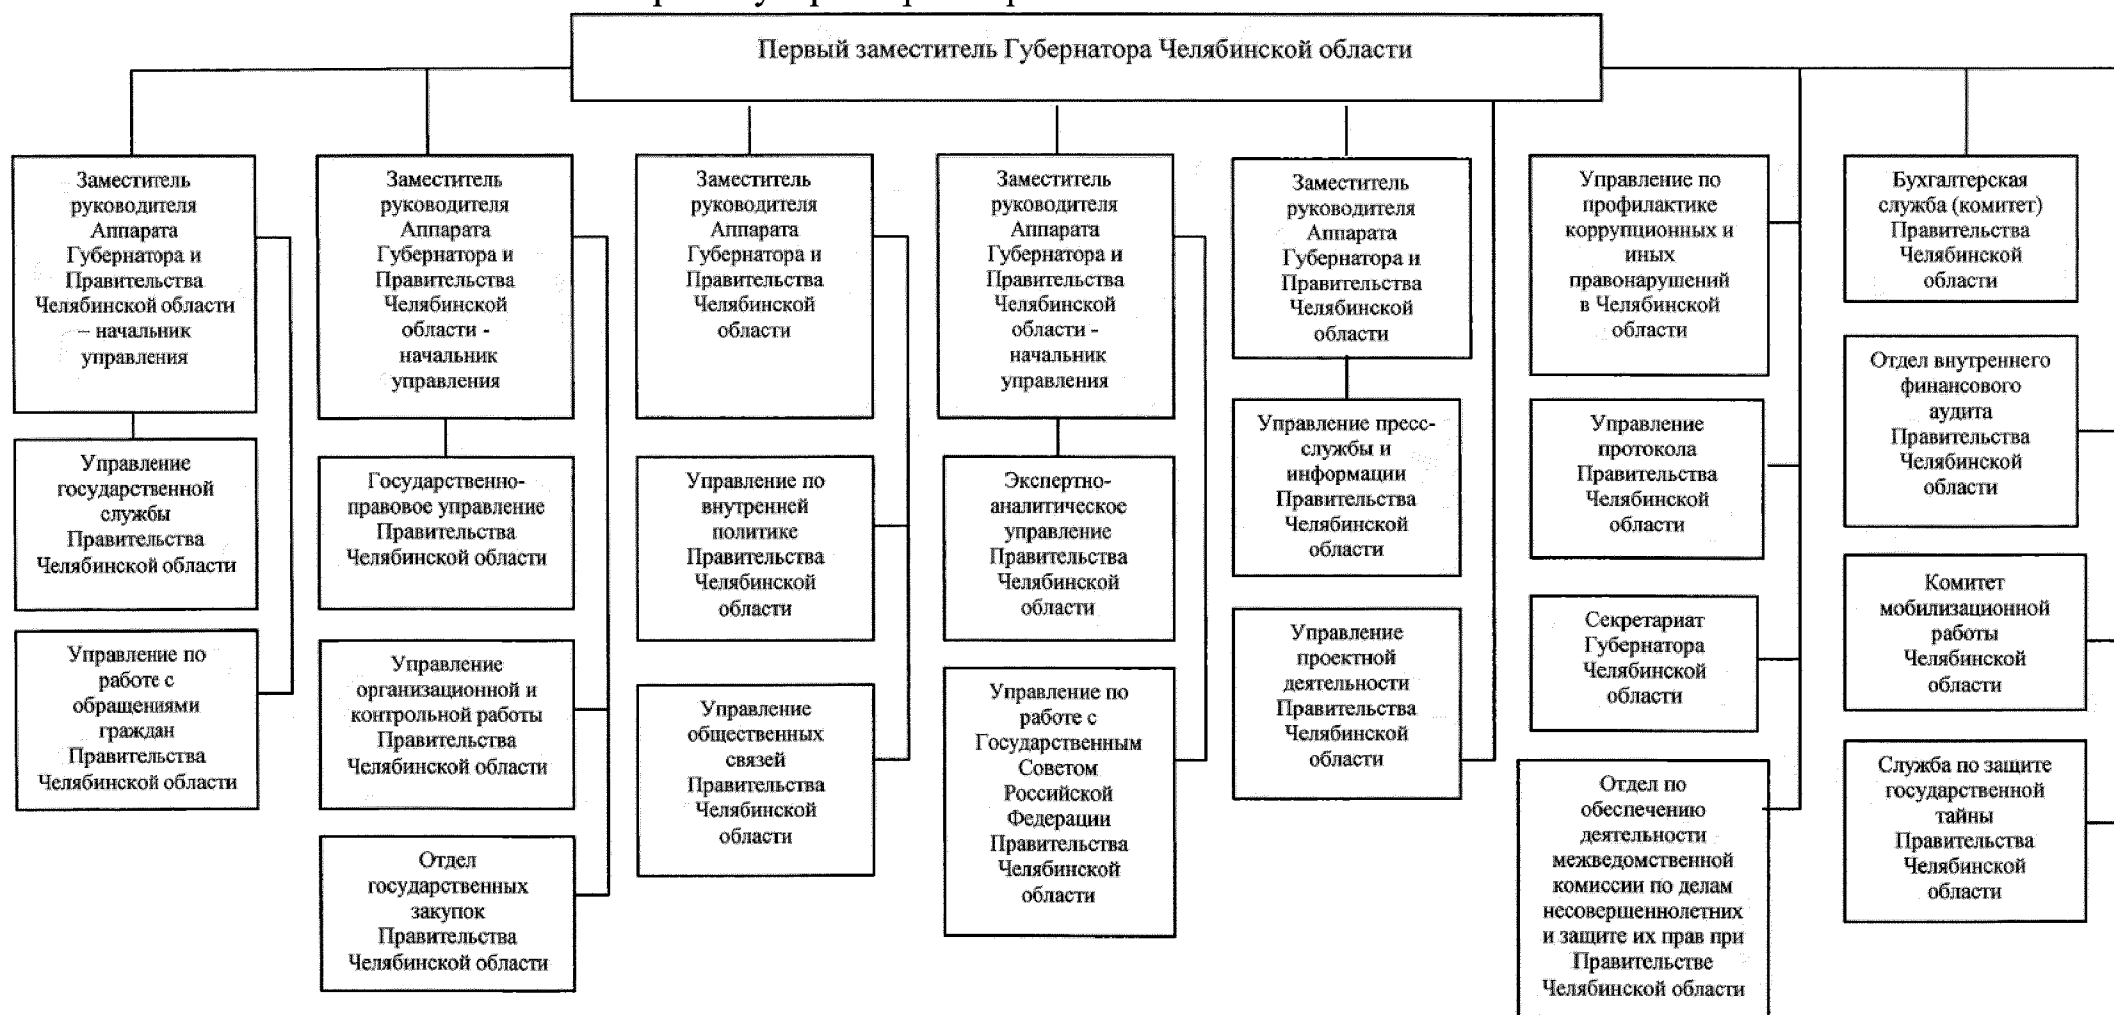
Первый заместитель Губернатора Челябинской области

Заместитель руководителя Аппарата Губернатора и Правительства Челябинской области – начальник управления

Управление государственной службы Правительства Челябинской области

Управление по работе с обращениями граждан Правительства Челябинской области

Заместитель руководителя Аппарата Губернатора и Правительства Челябинской области - начальник управления

Государственно-правовое управление Правительства Челябинской области

Управление организационной и контрольной работы Правительства Челябинской области

Отдел государственных закупок Правительства Челябинской области

Заместитель руководителя Аппарата Губернатора и Правительства Челябинской области

Управление по внутренней политике Правительства Челябинской области

Управление общественных связей Правительства Челябинской области

Заместитель руководителя Аппарата Губернатора и Правительства Челябинской области - начальник управления

Экспертно-аналитическое управление Правительства Челябинской области

Управление по работе с Государственным Советом Российской Федерации Правительства Челябинской области

Заместитель руководителя Аппарата Губернатора и Правительства Челябинской области

Управление пресс-службы и информации Правительства Челябинской области

Управление проектной деятельности Правительства Челябинской области

Управление по профилактике коррупционных и иных правонарушений в Челябинской области

Управление протокола Правительства Челябинской области

Секретариат Губернатора Челябинской области

Отдел по обеспечению деятельности межведомственной комиссии по делам несовершеннолетних и защите их прав при Правительстве Челябинской области

Бухгалтерская служба (комитет) Правительства Челябинской области

Отдел внутреннего финансового аудита Правительства Челябинской области

Комитет мобилизационной работы Челябинской области

Служба по защите государственной тайны Правительства Челябинской области